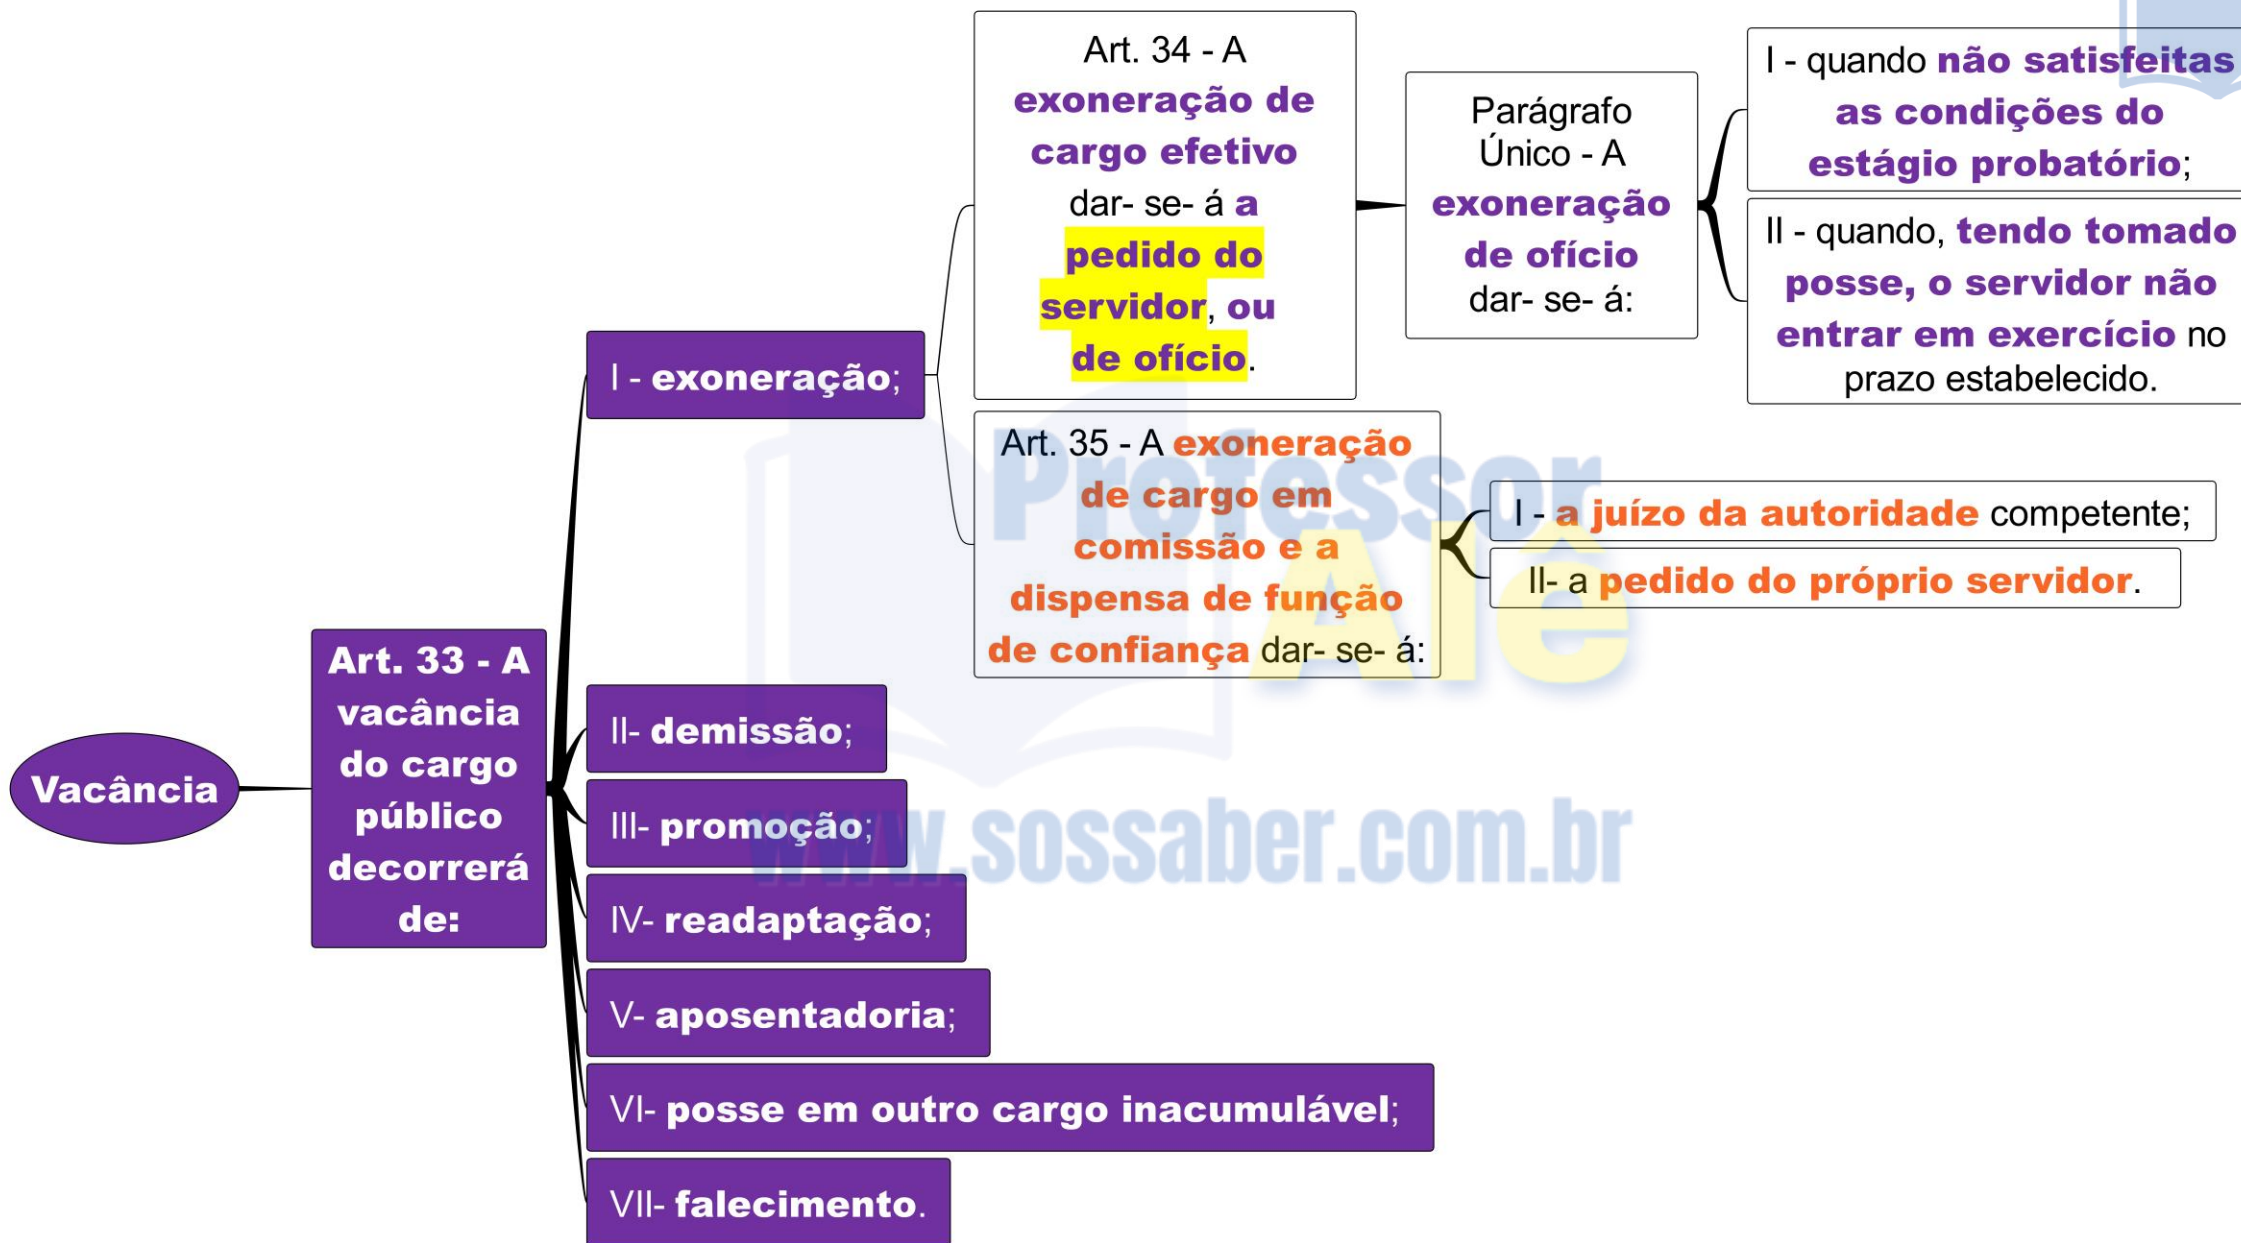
Vacância

Art. 33 - A vacância do cargo público decorrerá de:

I - exoneração;

Art. 34 - A exoneração de cargo efetivo dar- se- á a pedido do servidor, ou de ofício.

Parágrafo Único - A exoneração de ofício dar- se- á:

I - quando não satisfeitas as condições do estágio probatório;

II - quando, tendo tomado posse, o servidor não entrar em exercício no prazo estabelecido.

Art. 35 - A exoneração de cargo em comissão e a dispensa de função de confiança dar- se- á:

I - a juízo da autoridade competente;

II- a pedido do próprio servidor.

II- demissão;

III- promoção;

IV- readaptação;

V- aposentadoria;

VI- posse em outro cargo inacumulável;

VII- falecimento.

Professor Alê

www.sossaber.com.br